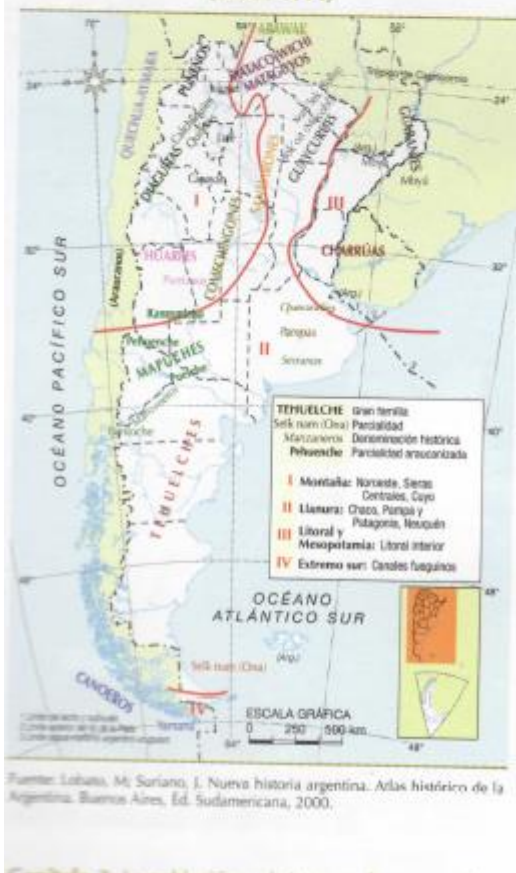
ARAWAK
MATACO-WICHÍ
MATAGUAYOS
PUNEÑOS
QUECHUA-AYMARA
DIAGUITAS
GUAYCURÚES
GUARANÍES
I
III
SANAVIRONES
COMECHINGONES
HUARPES
CHARRÚAS
Querandíes
Pampas
Serranos
II
OCÉANO PACÍFICO SUR
Pehuenche
MAPUCHES
TEHUELCHES
TEHUELCHE Gran familia
Selk'nam (Ona) Parcialidad
Querandíes Denominación histórica
Pehuenche Parcialidad araucanizada
I Montaña: Noroeste, Sierras Centrales, Cuyo
II Llanura: Chaco, Pampa y Patagonia, Neuquén
III Litoral y Mesopotamia: Litoral interior
IV Extremo sur: Canales fueguinos
OCÉANO ATLÁNTICO SUR
Selk'nam (Ona)
CANOEROS
IV
ESCALA GRÁFICA
0 250 500 km
72°
56°
24°
32°
40°
48°
64°
Fuente: Lobato, M; Suriano, J. Nueva historia argentina. Atlas histórico de la Argentina. Buenos Aires, Ed. Sudamericana, 2000.